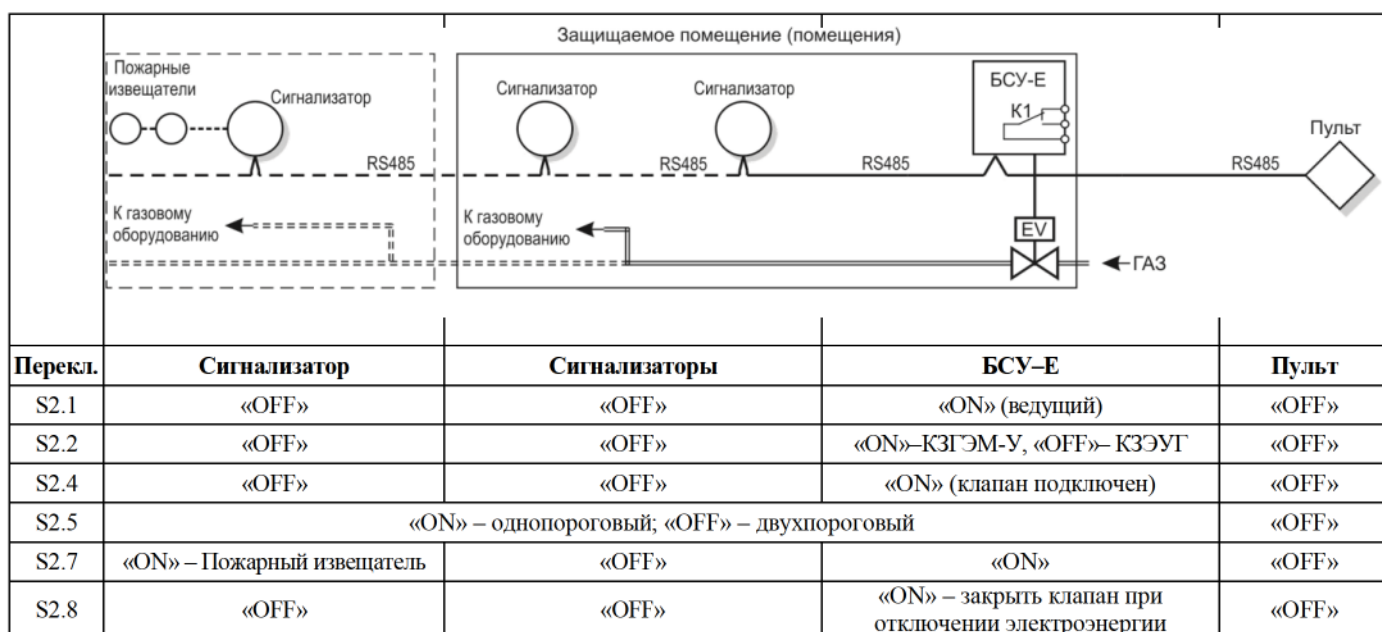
Защищаемое помещение (помещения)

Пожарные извещатели

Сигнализатор

RS485

К газовому оборудованию

Сигнализатор

Сигнализатор

RS485

К газовому оборудованию

БСУ-Е

К1

RS485

EV

ГАЗ

Пульт

RS485

| Перекл. | Сигнализатор | Сигнализаторы | БСУ–Е | Пульт |
|---|---|---|---|---|
| S2.1 | «OFF» | «OFF» | «ON» (ведущий) | «OFF» |
| S2.2 | «OFF» | «OFF» | «ON»–КЗГЭМ-У, «OFF»– КЗЭУГ | «OFF» |
| S2.4 | «OFF» | «OFF» | «ON» (клапан подключен) | «OFF» |
| S2.5 | «ON» – однопороговый; «OFF» – двухпороговый | | | «OFF» |
| S2.7 | «ON» – Пожарный извещатель | «OFF» | «ON» | «OFF» |
| S2.8 | «OFF» | «OFF» | «ON» – закрыть клапан при отключении электроэнергии | «OFF» |